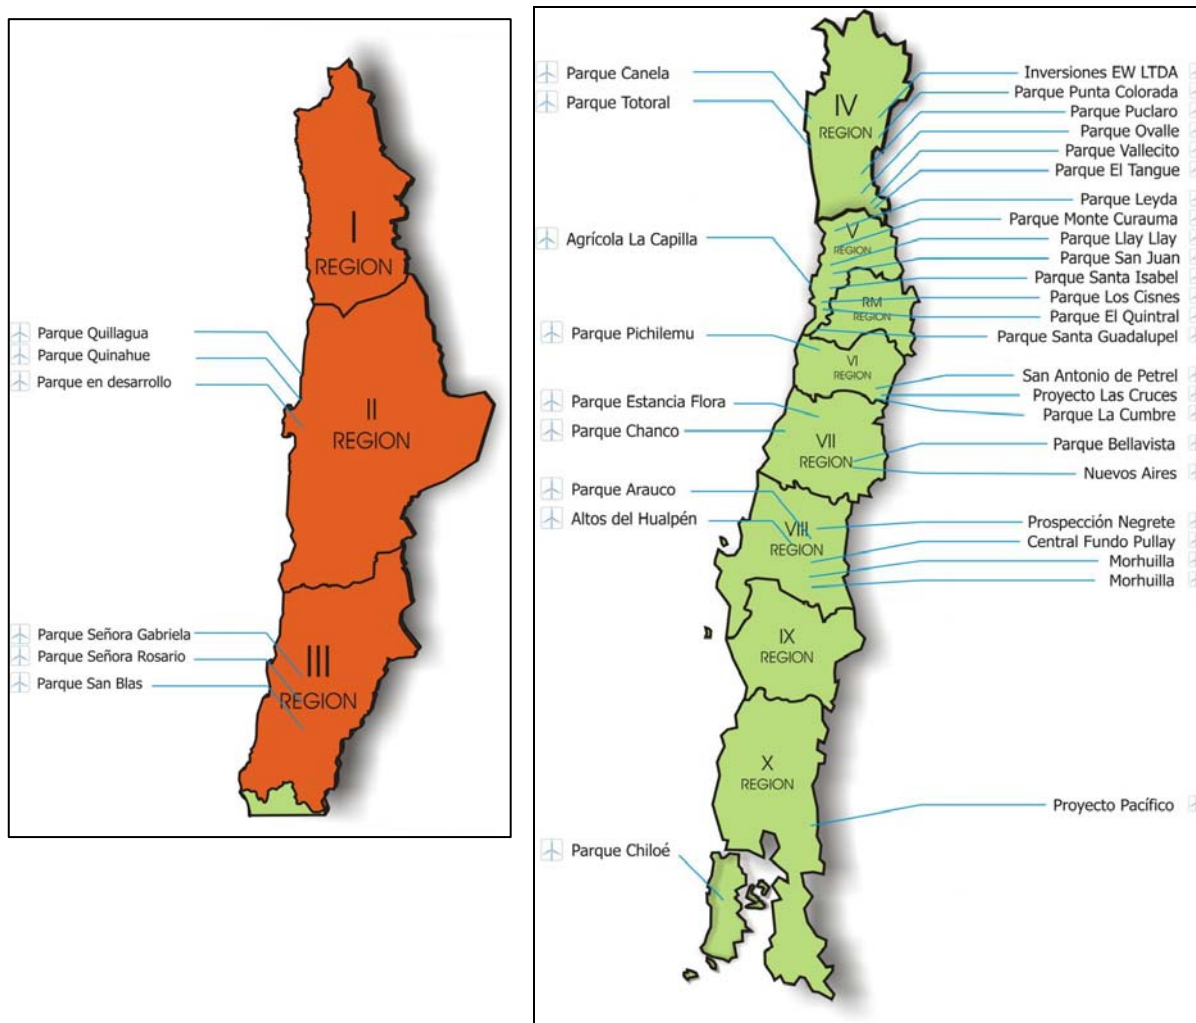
I
REGION

Parque Quillagua
Parque Quinahue
Parque en desarrollo

II
REGION

Parque Señora Gabriela
Parque Señora Rosario
Parque San Blas

III
REGION

Parque Canela
Parque Totoral

IV
REGION

Inversiones EW LTDA
Parque Punta Colorada
Parque Puclaro
Parque Ovalle
Parque Vallecito
Parque El Tangue

Agrícola La Capilla

V
REGION

Parque Leyda
Parque Monte Curauma
Parque Llay Llay
Parque San Juan
Parque Santa Isabel
Parque Los Cisnes
Parque El Quintral
Parque Santa Guadalupel

RM
REGION

Parque Pichilemu

VI
REGION

San Antonio de Petrel
Proyecto Las Cruces
Parque La Cumbre

Parque Estancia Flora
Parque Chanco

VII
REGION

Parque Bellavista
Nuevos Aires

Parque Arauco
Altos del Hualpén

VIII
REGION

Prospección Negrete
Central Fundo Pullay
Morhuilla
Morhuilla

IX
REGION

X
REGION

Proyecto Pacífico

Parque Chiloé